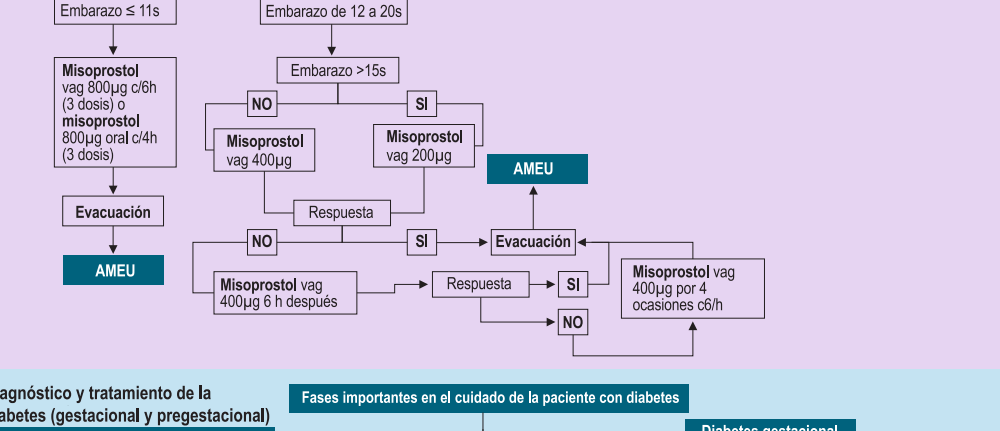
Embarazo ≤ 11s

Embarazo de 12 a 20s

Misoprostol vag 800μg c/6h (3 dosis) o misoprostol 800μg oral c/4h (3 dosis)

Embarazo >15s

NO

SI

Misoprostol vag 400μg

Misoprostol vag 200μg

AMEU

Evacuación

Respuesta

AMEU

NO

SI

Evacuación

Misoprostol vag 400μg 6 h después

Respuesta

SI

Misoprostol vag 400μg por 4 ocasiones c6/h

NO

agnóstico y tratamiento de la abetes (gestacional y pregestacional)

Fases importantes en el cuidado de la paciente con diabetes

Diabetes gestacional